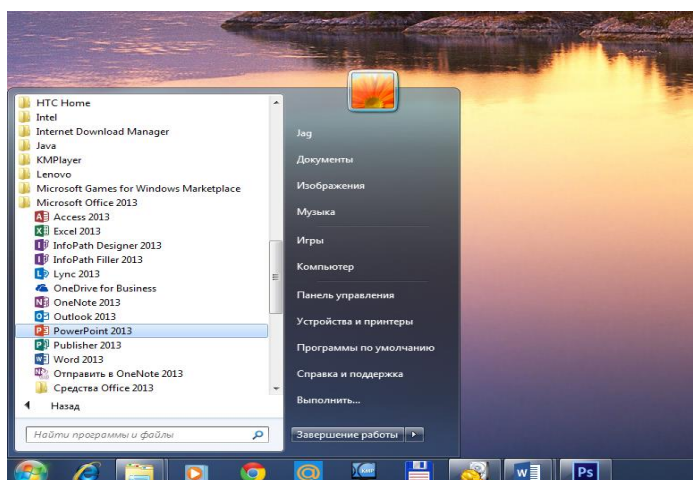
HTC Home
Intel
Internet Download Manager
Java
KMPlayer
Lenovo
Microsoft Games for Windows Marketplace
Microsoft Office 2013
Access 2013
Excel 2013
InfoPath Designer 2013
InfoPath Filler 2013
Lync 2013
OneDrive for Business
OneNote 2013
Outlook 2013
PowerPoint 2013
Publisher 2013
Word 2013
Отправить в OneNote 2013
Средства Office 2013
Назад
Найти программы и файлы

Jag
Документы
Изображения
Музыка
Игры
Компьютер
Панель управления
Устройства и принтеры
Программы по умолчанию
Справка и поддержка
Выполнить...
Завершение работы

Ps